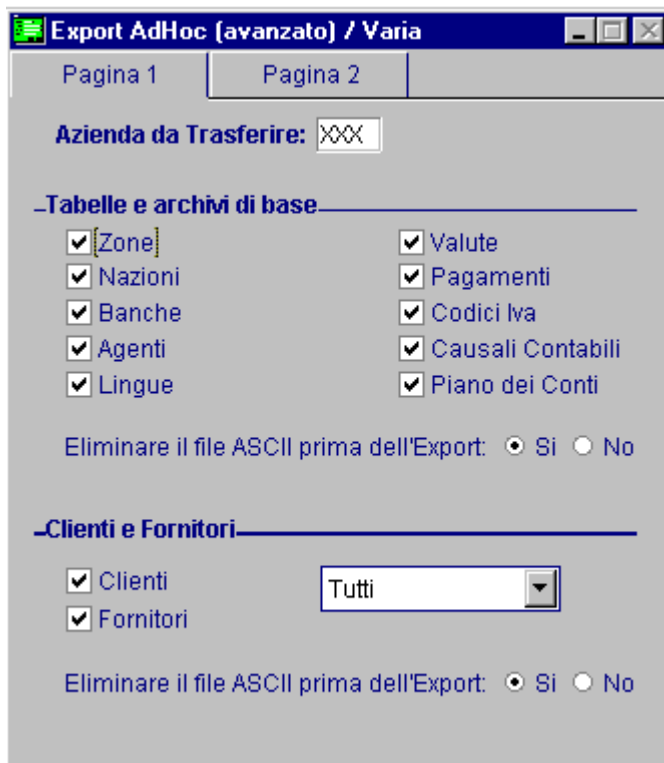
Export AdHoc (avanzato) / Varia

Pagina 1 | Pagina 2

Azienda da Trasferire: XXX

Tabelle e archivi di base

Zone
Nazioni
Banche
Agenti
Lingue

Valute
Pagamenti
Codici Iva
Causali Contabili
Piano dei Conti

Eliminare il file ASCII prima dell'Export: Si No

Clienti e Fornitori

Clienti
Fornitori

Tutti

Eliminare il file ASCII prima dell'Export: Si No